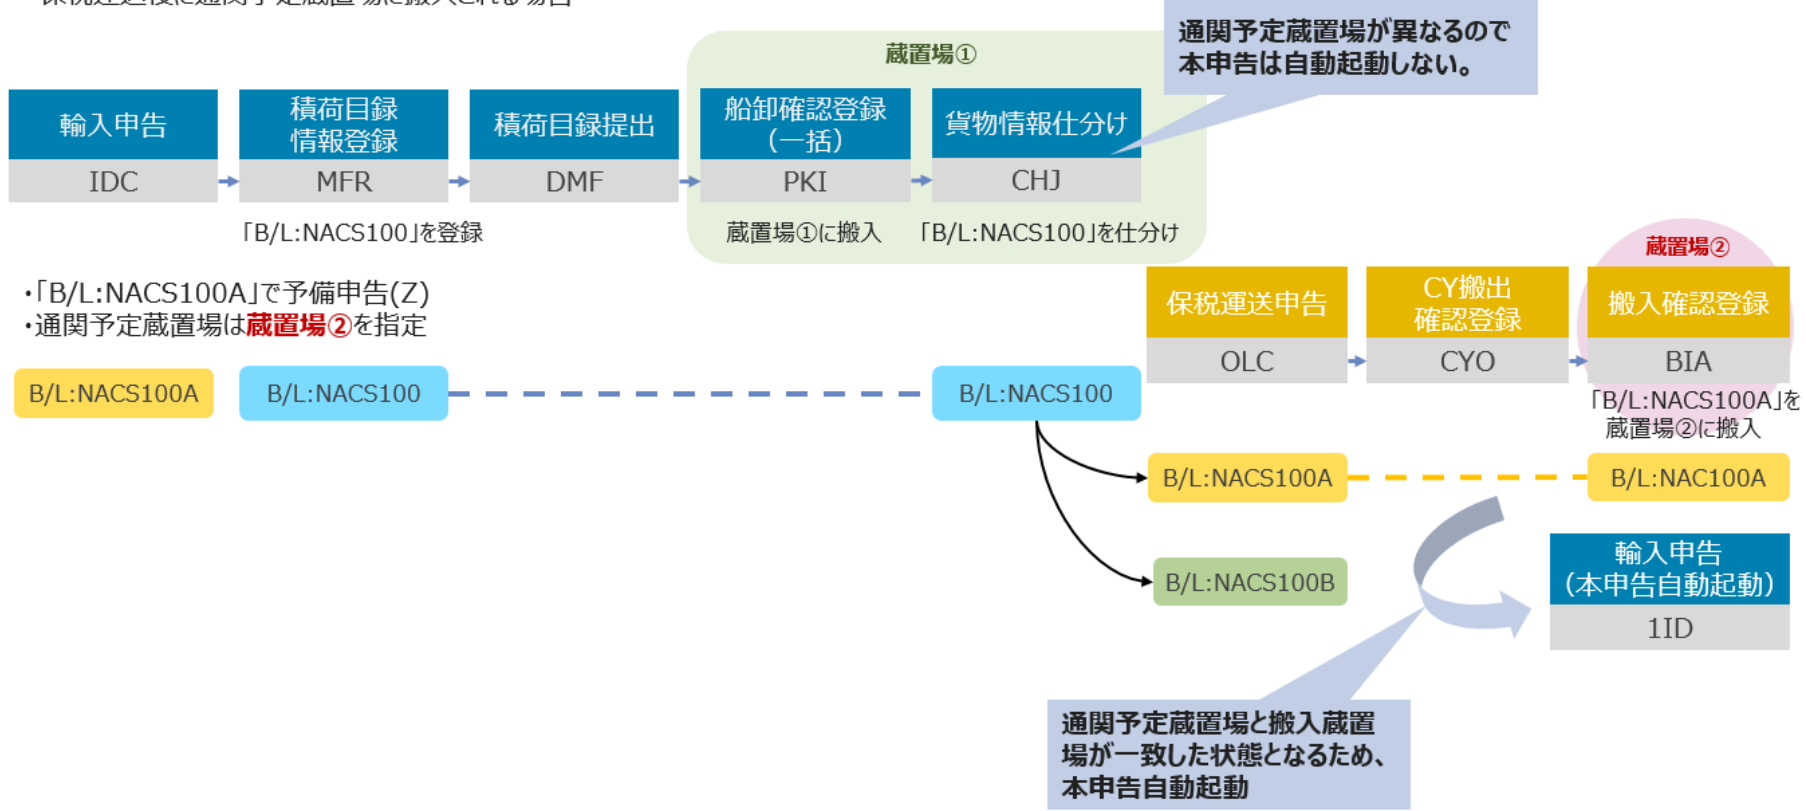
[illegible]

蔵置場①

通関予定蔵置場が異なるので本申告は自動起動しない。

輸入申告
IDC

積荷目録情報登録
MFR

積荷目録提出
DMF

船卸確認登録（一括）
PKI

貨物情報仕分け
CHJ

「B/L:NACS100」を登録

蔵置場①に搬入

「B/L:NACS100」を仕分け

蔵置場②

・「B/L:NACS100A」で予備申告(Z)
・通関予定蔵置場は蔵置場②を指定

保税運送申告
OLC

CY搬出確認登録
CYO

搬入確認登録
BIA

B/L:NACS100A

B/L:NACS100

B/L:NACS100

「B/L:NACS100A」を蔵置場②に搬入

B/L:NACS100A

B/L:NAC100A

輸入申告（本申告自動起動）
1ID

B/L:NACS100B

通関予定蔵置場と搬入蔵置場が一致した状態となるため、本申告自動起動